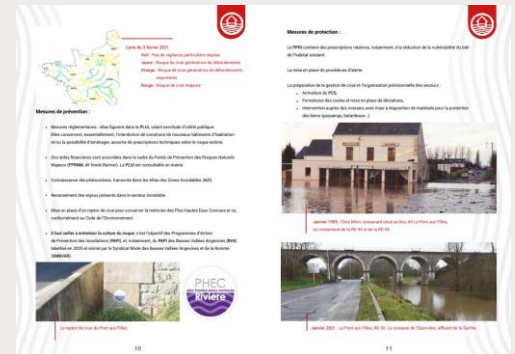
Carte du 3 février 2021
Vert : Pas de vigilance particulière requise
Jaune : Risque de crue génératrice de débordements
Orange : Risque de crue génératrice de débordements importants
Rouge : Risque de crue majeure

Mesures de prévention :

Mesures réglementaires : elles figurent dans le PLUi, valant servitude d'utilité publique. Elles concernent, essentiellement, l'interdiction de construire de nouveaux bâtiments d'habitation et/ou la possibilité d'aménager, assortie de prescriptions techniques selon le risque estimé.

Des aides financières sont accordées dans le cadre du Fonds de Prévention des Risques Naturels Majeurs (FPRNM dit fonds Barnier). Le PLUi est consultable en mairie.

Connaissance des phénomènes, transcrits dans les Atlas des Zones Inondables (AZI).

Recensement des enjeux présents dans le secteur inondable.

Mise en place d'un repère de crue pour conserver la mémoire des Plus Hautes Eaux Connues et ce, conformément au Code de l'Environnement.

Il faut veiller à entretenir la culture du risque, c'est l'objectif des Programmes d'Action de Prévention des Inondations (PAPI), et, notamment, le PAPI des Basses Vallées Angevines (BVA) labellisé en 2020 et animé par le Syndicat Mixte des Basses Vallées Angevines et de la Romme (SMBVAR).

Le repère de crue du Pont aux Filles.

PHEC
Rivière

10

Mesures de protection :

Le PPRI contient des prescriptions relatives, notamment, à la réduction de la vulnérabilité du bâti de l'habitat existant.

La mise en place de procédures d'alerte.

La préparation de la gestion de crise et l'organisation prévisionnelle des secours :
Activation du PCS,
Fermetures des routes et mise en place de déviations,
Intervention auprès des riverains avec mise à disposition de matériels pour la protection des biens (parpaings, batardeaux...)

Janvier 1995 : Chez Mimi, restaurant situé au lieu-dit Le Pont aux Filles, au croisement de la RD 94 et de la RD 59.

Janvier 2021 : Le Pont aux Filles, RD 59, Le ruisseau de l'Épervière, affluent de la Sarthe.

11